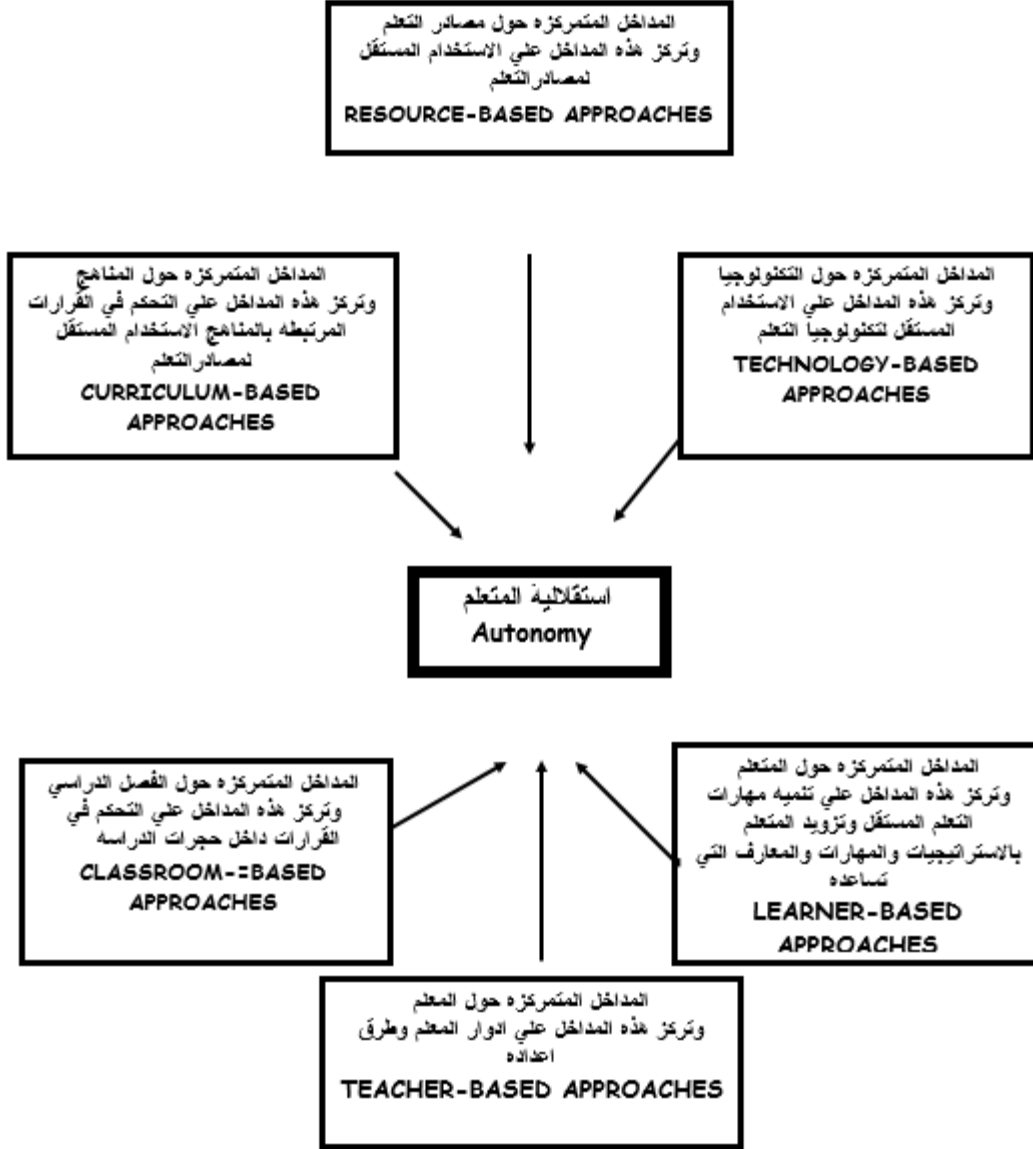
المداخل المتمركزه حول مصادر التعلم
وتركز هذه المداخل علي الاستخدام المستقل لمصادرالتعلم
RESOURCE-BASED APPROACHES

المداخل المتمركزه حول المناهج
وتركز هذه المداخل علي التحكم في القرارات المرتبطه بالمناهج الاستخدام المستقل لمصادرالتعلم
CURRICULUM-BASED APPROACHES

المداخل المتمركزه حول التكنولوجيا
وتركز هذه المداخل علي الاستخدام المستقل لتكنولوجيا التعلم
TECHNOLOGY-BASED APPROACHES

استقلالية المتعلم
Autonomy

المداخل المتمركزه حول الفصل الدراسي
وتركز هذه المداخل علي التحكم في القرارات داخل حجرات الدراسه
CLASSROOM-=BASED APPROACHES

المداخل المتمركزه حول المتعلم
وتركز هذه المداخل علي تنميه مهارات التعلم المستقل وتزويد المتعلم بالاستراتيجيات والمهارات والمعارف التي تساعده
LEARNER-BASED APPROACHES

المداخل المتمركزه حول المعلم
وتركز هذه المداخل علي ادوار المعلم وطرق اعداده
TEACHER-BASED APPROACHES